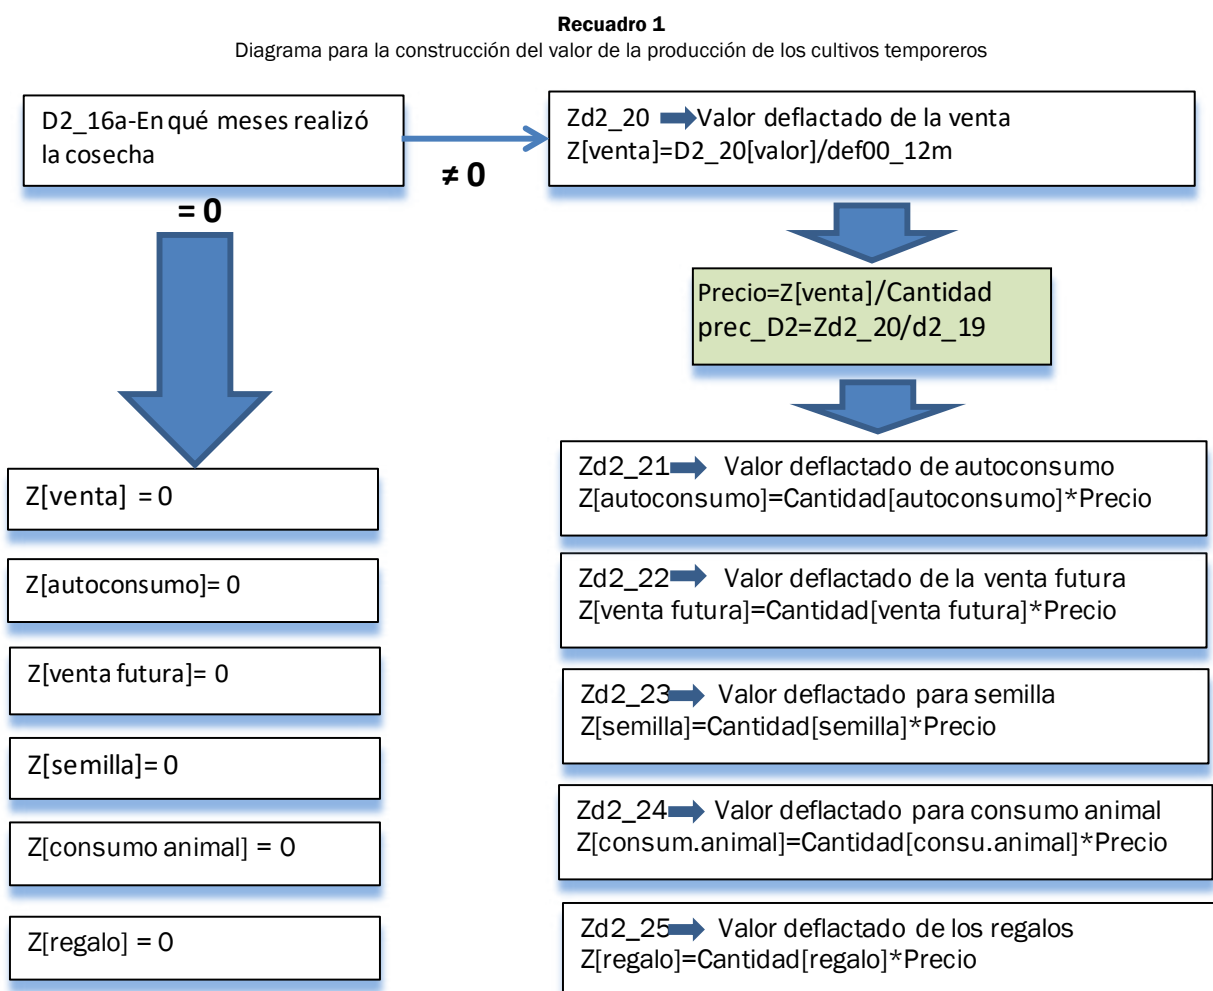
**Recuadro 1**
Diagrama para la construcción del valor de la producción de los cultivos temporeros

D2_16a-En qué meses realizó la cosecha

≠ 0

= 0

Zd2_20 Valor deflactado de la venta
Z[venta]=D2_20[valor]/def00_12m

Precio=Z[venta]/Cantidad
prec_D2=Zd2_20/d2_19

Z[venta] = 0

Z[autoconsumo]= 0

Z[venta futura]= 0

Z[semilla]= 0

Z[consumo animal] = 0

Z[regalo] = 0

Zd2_21 Valor deflactado de autoconsumo
Z[autoconsumo]=Cantidad[autoconsumo]*Precio

Zd2_22 Valor deflactado de la venta futura
Z[venta futura]=Cantidad[venta futura]*Precio

Zd2_23 Valor deflactado para semilla
Z[semilla]=Cantidad[semilla]*Precio

Zd2_24 Valor deflactado para consumo animal
Z[consum.animal]=Cantidad[consu.animal]*Precio

Zd2_25 Valor deflactado de los regalos
Z[regalo]=Cantidad[regalo]*Precio